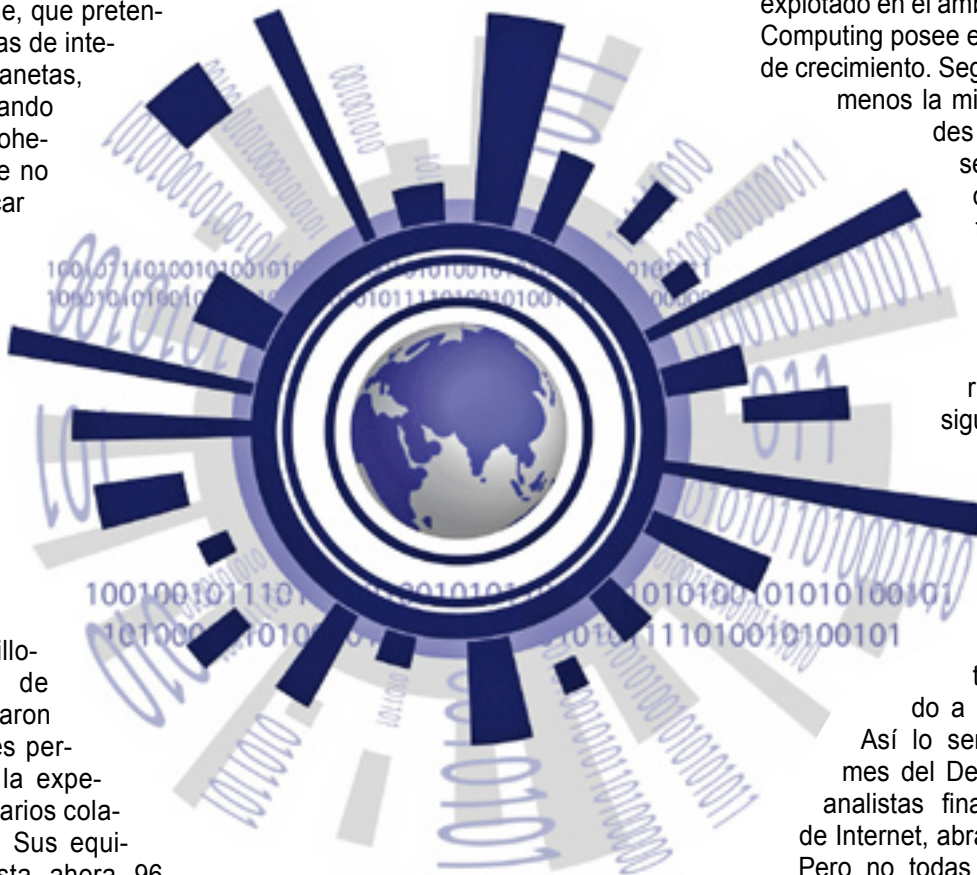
e, que preten-
as de inte-
anetas,
ando
ohe-
e no
car

llo-
de
aron
es per-
la expe-
arios cola-
Sus equi-

explotado en el ám
Computing posee e
de crecimiento. Seg
menos la mi
des
se
c

r
sigu

t
do a
Así lo se
mes del De
analistas fina
de Internet, abra
Pero no todas

001001010
1001001010010
1001001010010
100107110100101001010
1000101010010
0101001
0101110100010100
0101
011
101
10010011110
1010010100101
1010010101001
1010010101001010
101000
1010
11101001010010
0101
0101
1010
00101000